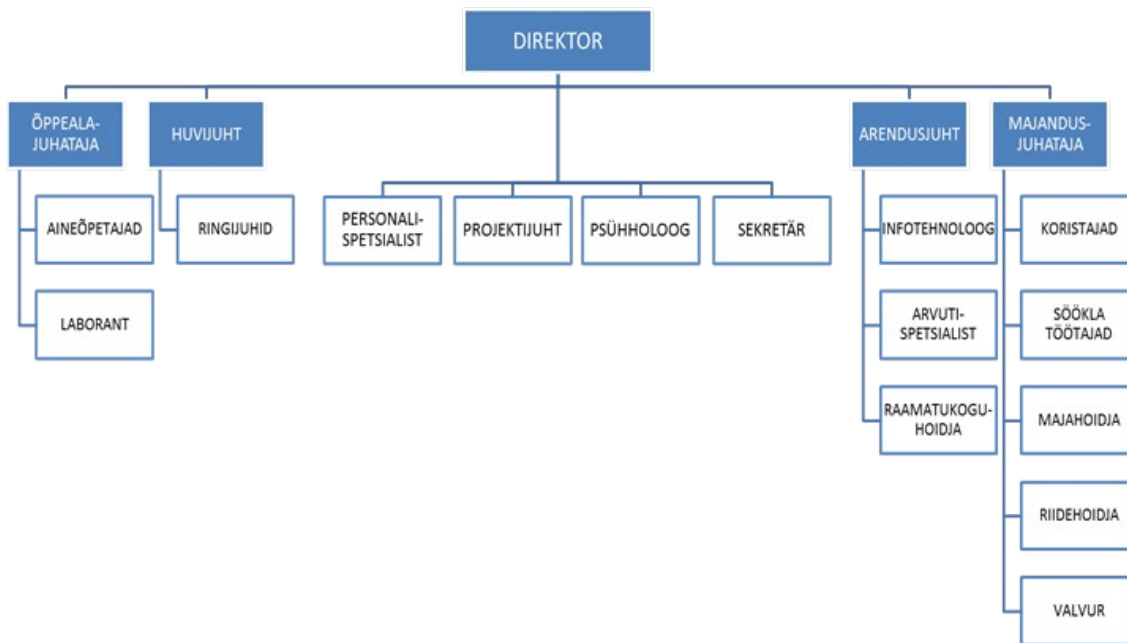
DIREKTOR

ÕPPEALA-JUHATAJA

AINEÕPETAJAD

LABORANT

HUVIJUHT

RINGIJUHID

PERSONALI-SPETSIALIST

PROJEKTIJUHT

PSÜHHOLOOG

SEKRETÄR

ARENDUSJUHT

INFOTEHNOLOOG

ARVUTI-SPETSIALIST

RAAMATUKOGU-HOIDJA

MAJANDUS-JUHATAJA

KORISTAJAD

SÖÖKLA TÖÖTAJAD

MAJAHOIDJA

RIIDEHOIDJA

VALVUR